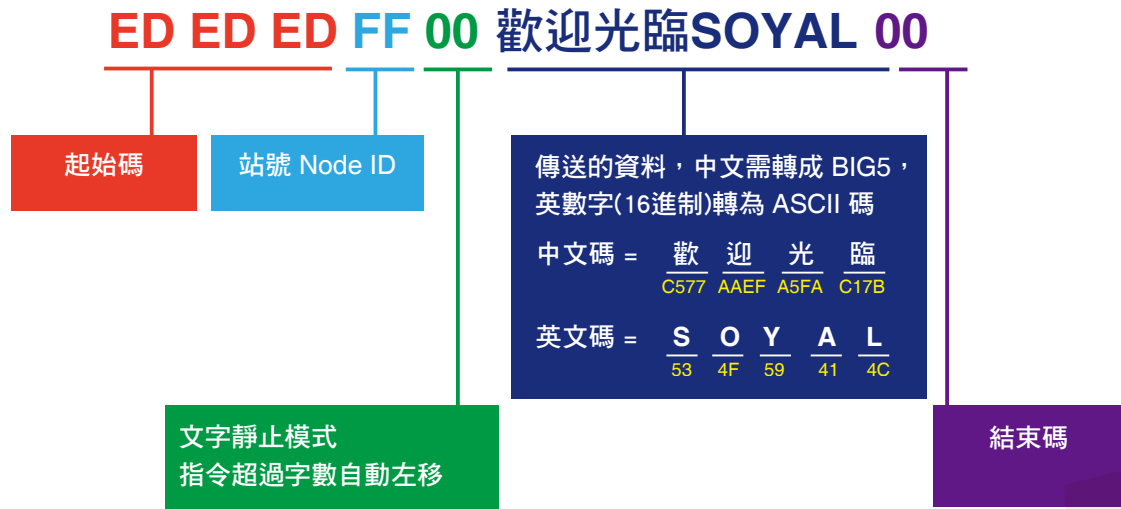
ED ED ED FF 00 歡迎光臨SOYAL 00

起始碼

站號 Node ID

傳送的資料，中文需轉成 BIG5，英數字(16進制)轉為 ASCII 碼

中文碼 = 歡 迎 光 臨
C577 AAEF A5FA C17B

英文碼 = S O Y A L
53 4F 59 41 4C

文字靜止模式
指令超過字數自動左移

結束碼